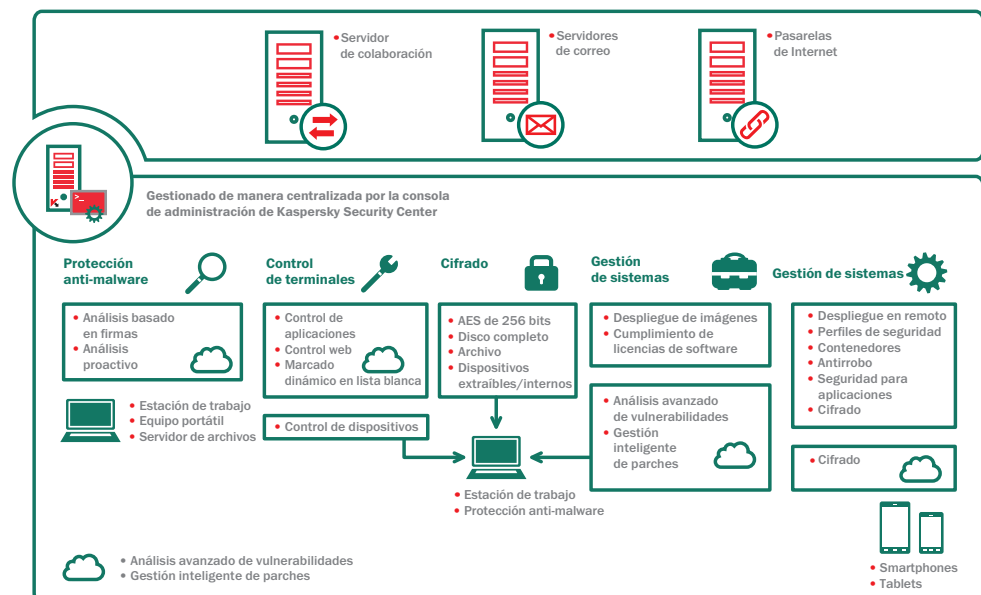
• Servidor de colaboración

• Servidores de correo

• Pasarelas de Internet

Gestionado de manera centralizada por la consola de administración de Kaspersky Security Center

Protección anti-malware

• Análisis basado en firmas
• Análisis proactivo

• Estación de trabajo
• Equipo portátil
• Servidor de archivos

Control de terminales

• Control de aplicaciones
• Control web
• Marcado dinámico en lista blanca

• Control de dispositivos

Cifrado

• AES de 256 bits
• Disco completo
• Archivo
• Dispositivos extraíbles/internos

• Estación de trabajo
• Protección anti-malware

Gestión de sistemas

• Despliegue de imágenes
• Cumplimiento de licencias de software

• Análisis avanzado de vulnerabilidades
• Gestión inteligente de parches

Gestión de sistemas

• Despliegue en remoto
• Perfiles de seguridad
• Contenedores
• Antirrobo
• Seguridad para aplicaciones
• Cifrado

• Cifrado

• Smartphones
• Tablets

• Análisis avanzado de vulnerabilidades
• Gestión inteligente de parches